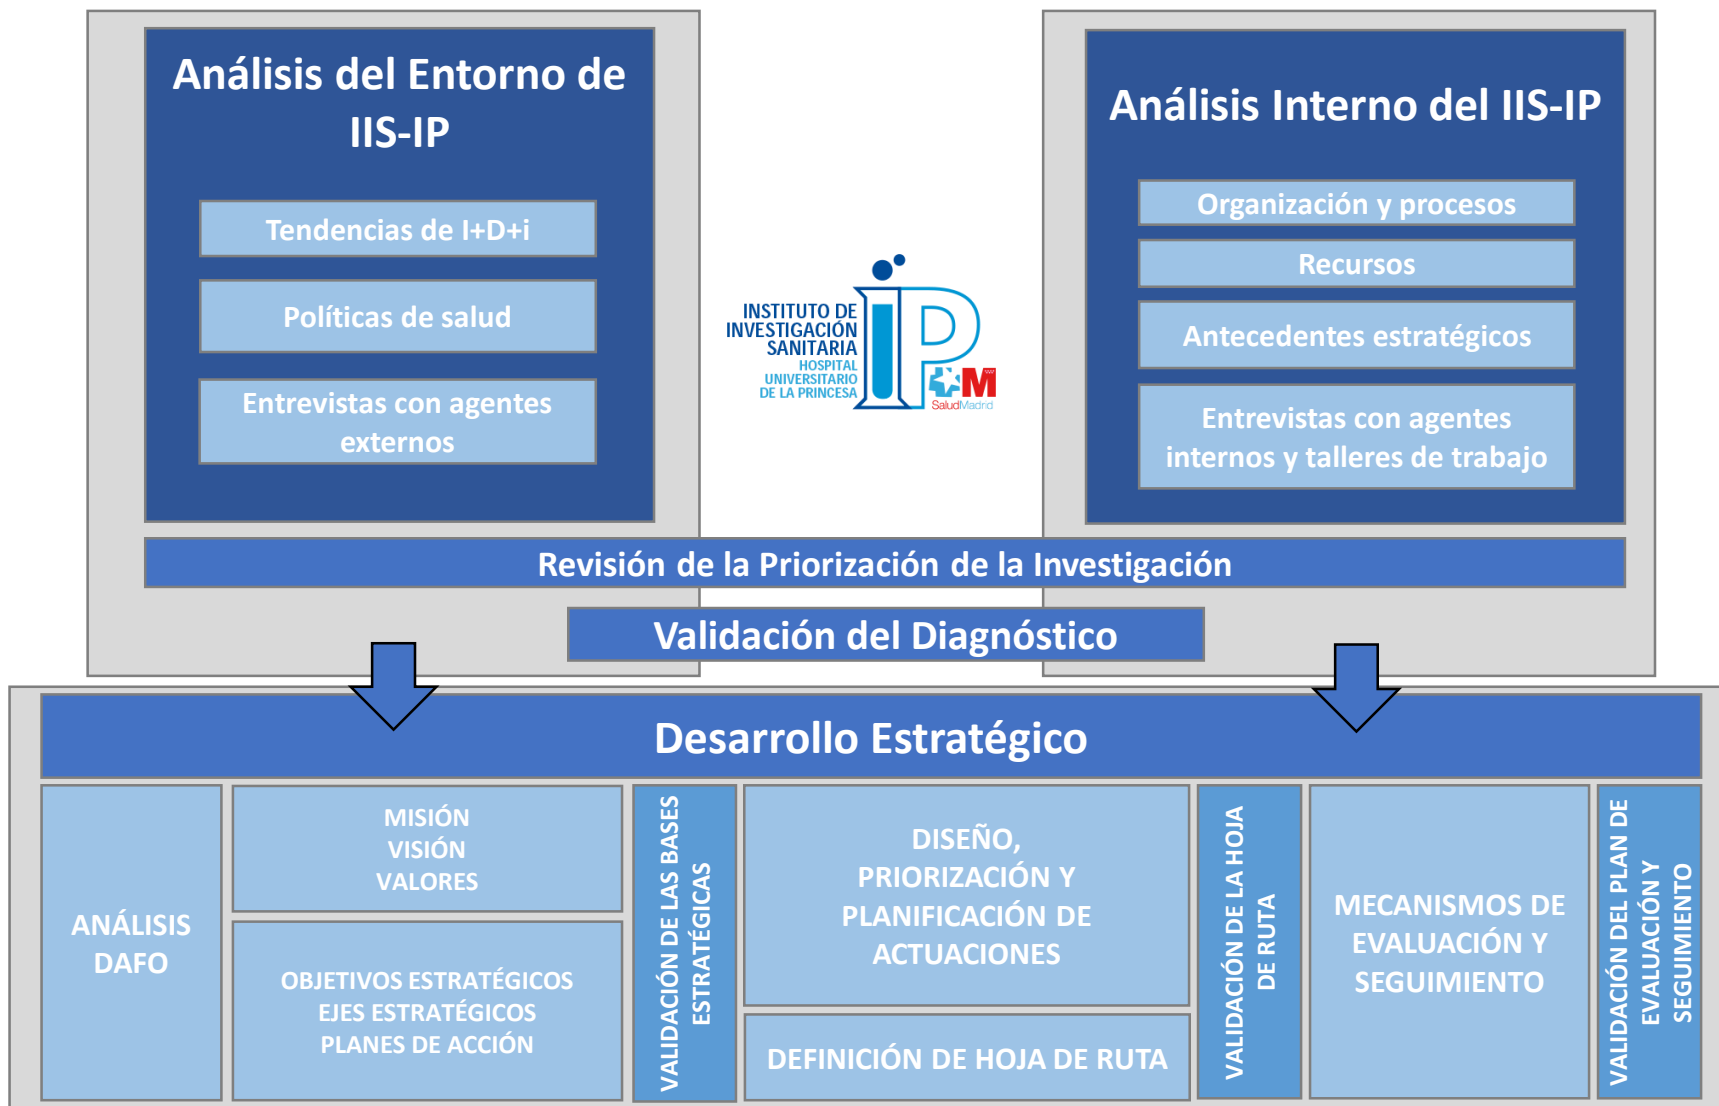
Análisis del Entorno de IIS-IP

Tendencias de I+D+i

Políticas de salud

Entrevistas con agentes externos

INSTITUTO DE INVESTIGACIÓN SANITARIA
HOSPITAL UNIVERSITARIO DE LA PRINCESA

SaludMadrid

Análisis Interno del IIS-IP

Organización y procesos

Recursos

Antecedentes estratégicos

Entrevistas con agentes internos y talleres de trabajo

Revisión de la Priorización de la Investigación

Validación del Diagnóstico

Desarrollo Estratégico

ANÁLISIS DAFO

MISIÓN
VISIÓN
VALORES

OBJETIVOS ESTRATÉGICOS
EJES ESTRATÉGICOS
PLANES DE ACCIÓN

VALIDACIÓN DE LAS BASES ESTRATÉGICAS

DISEÑO, PRIORIZACIÓN Y PLANIFICACIÓN DE ACTUACIONES

DEFINICIÓN DE HOJA DE RUTA

VALIDACIÓN DE LA HOJA DE RUTA

MECANISMOS DE EVALUACIÓN Y SEGUIMIENTO

VALIDACIÓN DEL PLAN DE EVALUACIÓN Y SEGUIMIENTO